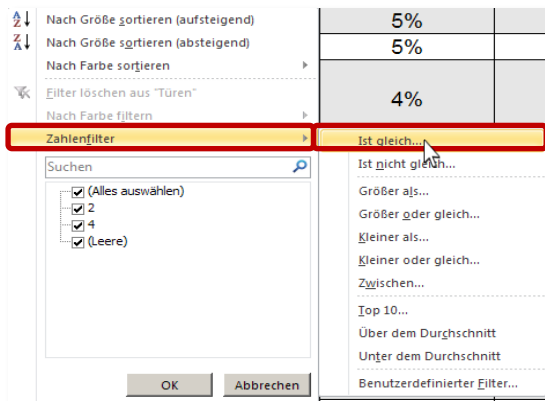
A Z ↓ Nach Größe sortieren (aufsteigend)
Z A ↓ Nach Größe sortieren (absteigend)
Nach Farbe sortieren
Filter löschen aus "Türen"
Nach Farbe filtern
Zahlenfilter
Suchen
(Alles auswählen)
2
4
(Leere)
OK
Abbrechen

5%
5%
4%

Ist gleich...
Ist nicht gleich...
Größer als...
Größer oder gleich...
Kleiner als...
Kleiner oder gleich...
Zwischen...
Top 10...
Über dem Durchschnitt
Unter dem Durchschnitt
Benutzerdefinierter Filter...